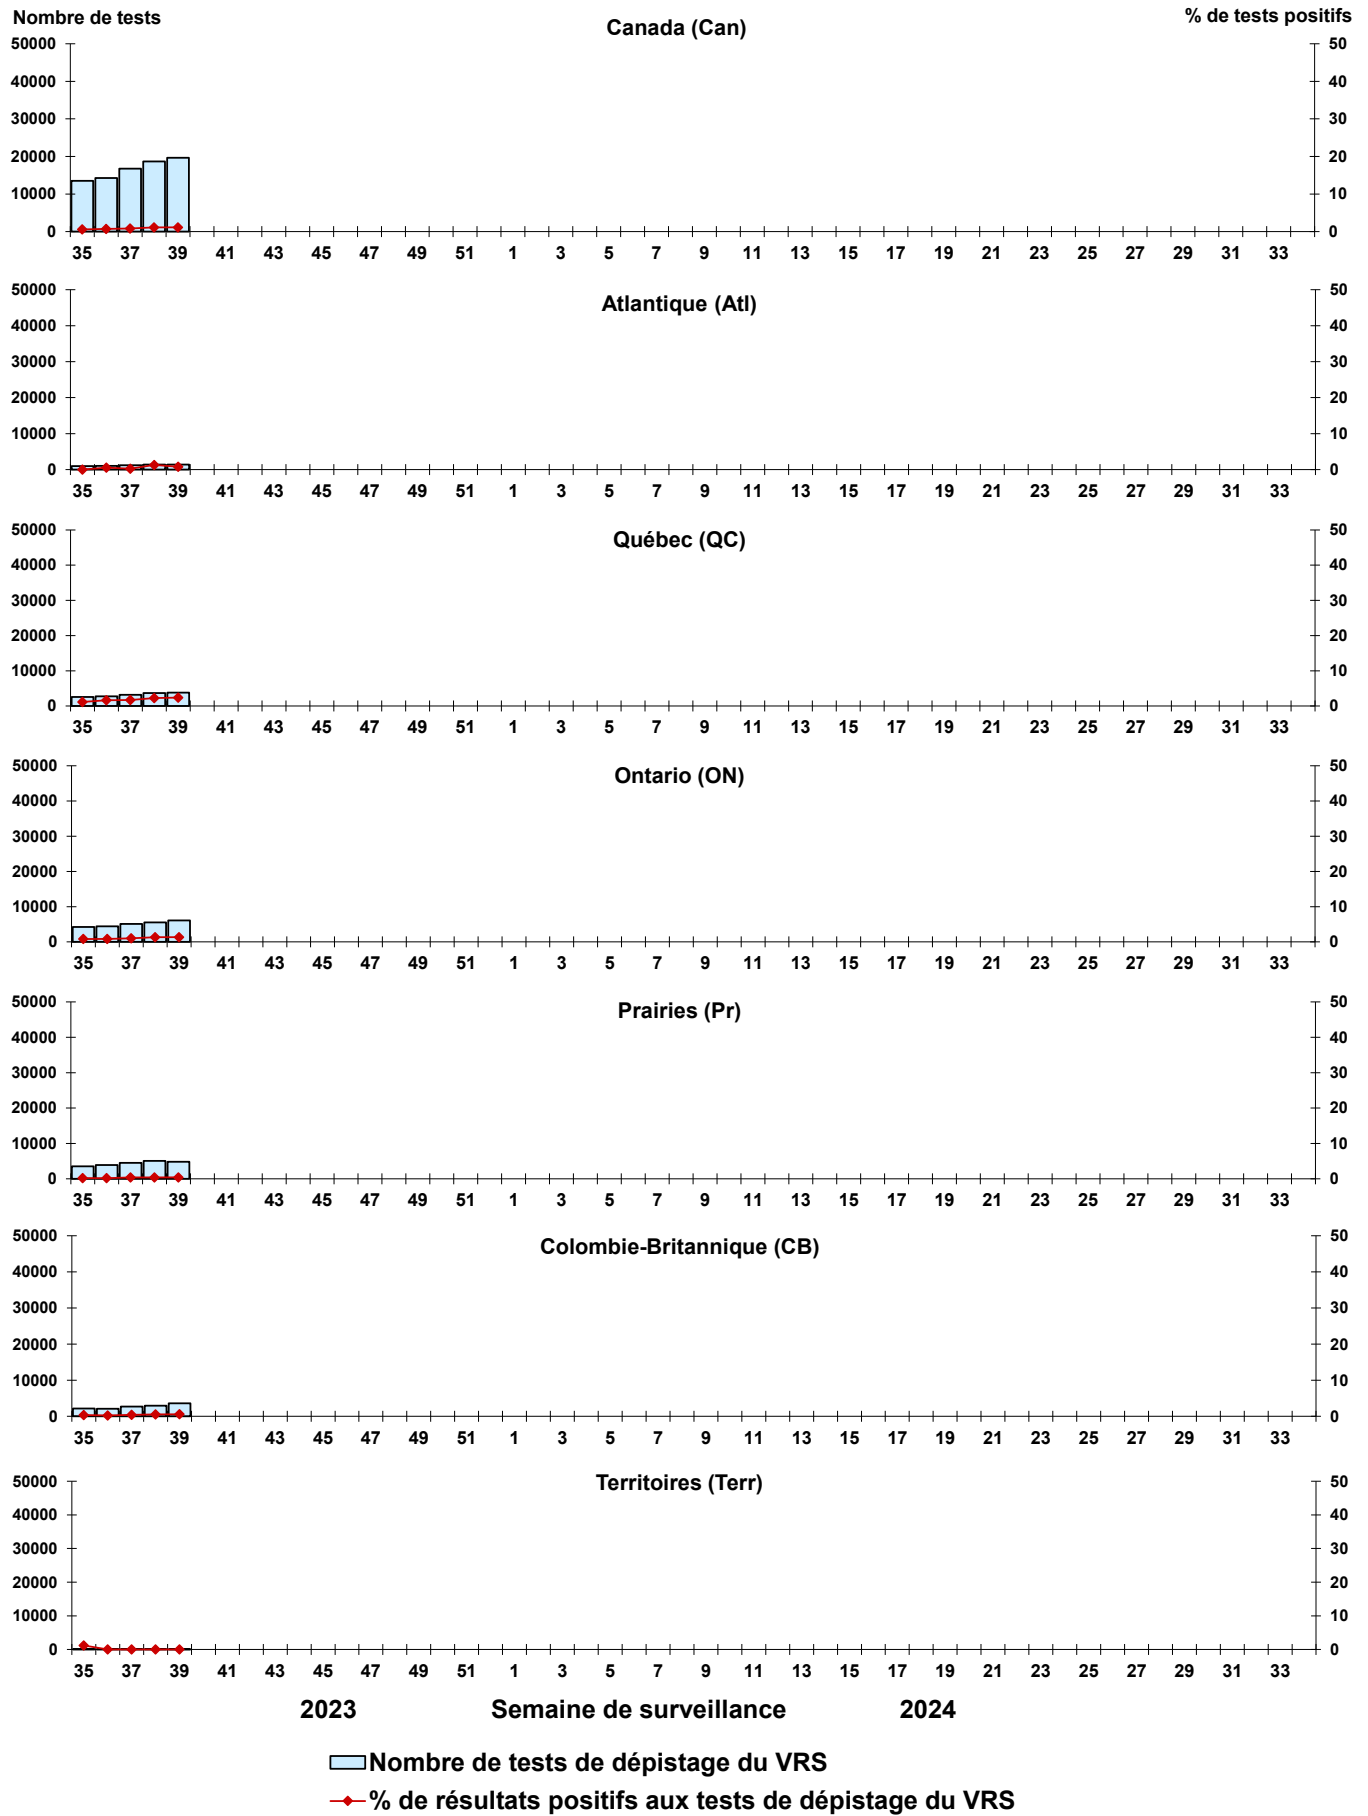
Nombre de tests

Canada (Can)

% de tests positifs

50000
40000
30000
20000
10000
0

50
40
30
20
10
0

35 37 39 41 43 45 47 49 51 1 3 5 7 9 11 13 15 17 19 21 23 25 27 29 31 33

Atlantique (Atl)

50000
40000
30000
20000
10000
0

50
40
30
20
10
0

35 37 39 41 43 45 47 49 51 1 3 5 7 9 11 13 15 17 19 21 23 25 27 29 31 33

Québec (QC)

50000
40000
30000
20000
10000
0

50
40
30
20
10
0

35 37 39 41 43 45 47 49 51 1 3 5 7 9 11 13 15 17 19 21 23 25 27 29 31 33

Ontario (ON)

50000
40000
30000
20000
10000
0

50
40
30
20
10
0

35 37 39 41 43 45 47 49 51 1 3 5 7 9 11 13 15 17 19 21 23 25 27 29 31 33

Prairies (Pr)

50000
40000
30000
20000
10000
0

50
40
30
20
10
0

35 37 39 41 43 45 47 49 51 1 3 5 7 9 11 13 15 17 19 21 23 25 27 29 31 33

Colombie-Britannique (CB)

50000
40000
30000
20000
10000
0

50
40
30
20
10
0

35 37 39 41 43 45 47 49 51 1 3 5 7 9 11 13 15 17 19 21 23 25 27 29 31 33

Territoires (Terr)

50000
40000
30000
20000
10000
0

50
40
30
20
10
0

35 37 39 41 43 45 47 49 51 1 3 5 7 9 11 13 15 17 19 21 23 25 27 29 31 33

2023 Semaine de surveillance 2024

Nombre de tests de dépistage du VRS
% de résultats positifs aux tests de dépistage du VRS